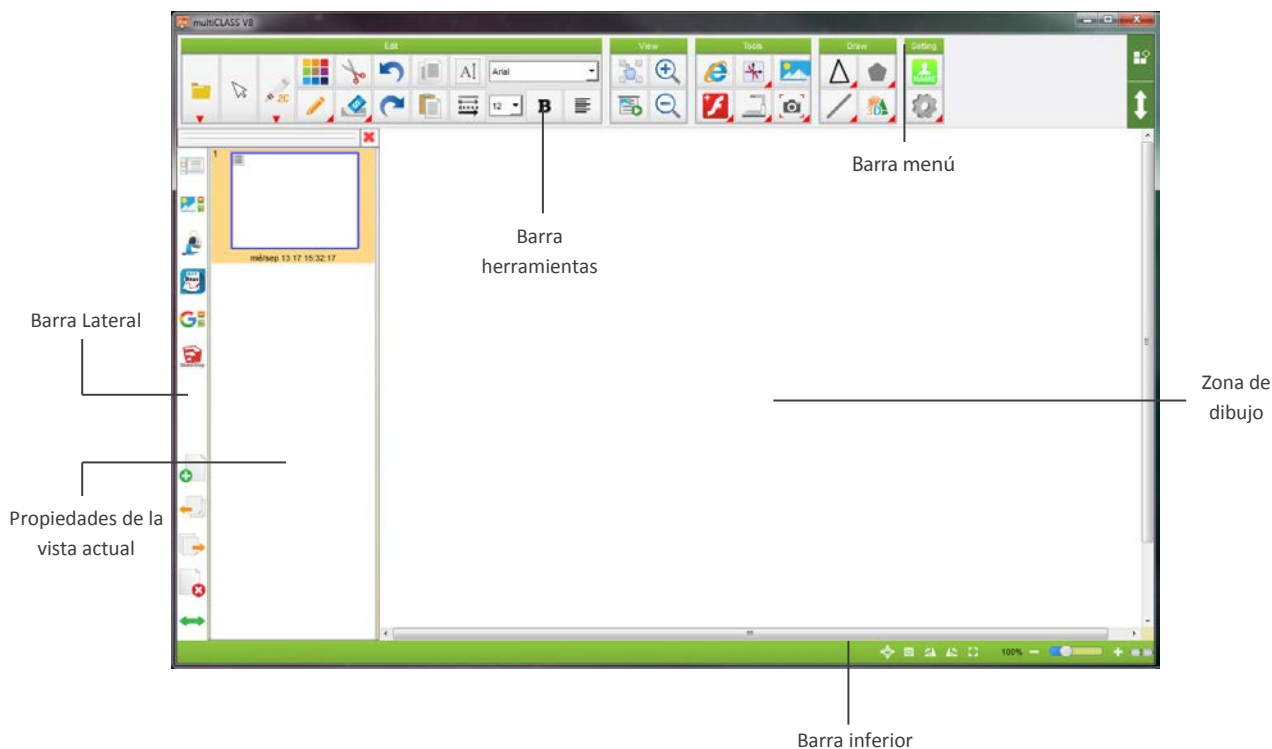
multiCLASS V8

Edit

View

Tools

Draw

Setting

Arial

12

B

NAME

1

mié/sep 13 17 15:32:17

100%

Barra menú

Barra herramientas

Barra Lateral

Zona de dibujo

Propiedades de la vista actual

Barra inferior